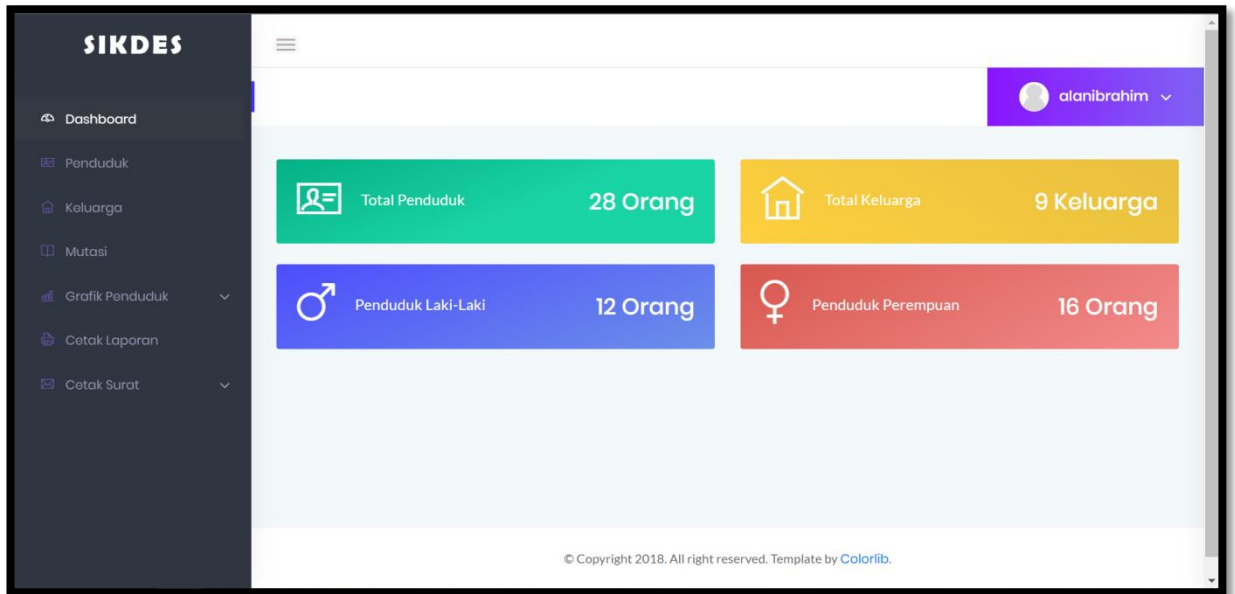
SIKDES

Dashboard
Penduduk
Keluarga
Mutasi
Grafik Penduduk
Cetak Laporan
Cetak Surat

alanibrahim

Total Penduduk 28 Orang
Total Keluarga 9 Keluarga
Penduduk Laki-Laki 12 Orang
Penduduk Perempuan 16 Orang

© Copyright 2018. All right reserved. Template by Colorlib.